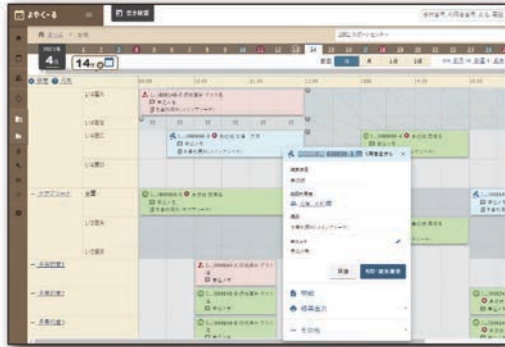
よやくーる

空き検索

2021年

4月

14日

14

週

月

1日

3日

時間

戻る

削除・編集画面

明細

帳票出力

その他

L1階

L2階

L3階

全室

L2階B

L3階

L2階C

1階

2階

3階

受付No.

利用者

団体名

目的

予約者

2021年

4月

14日

14

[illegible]